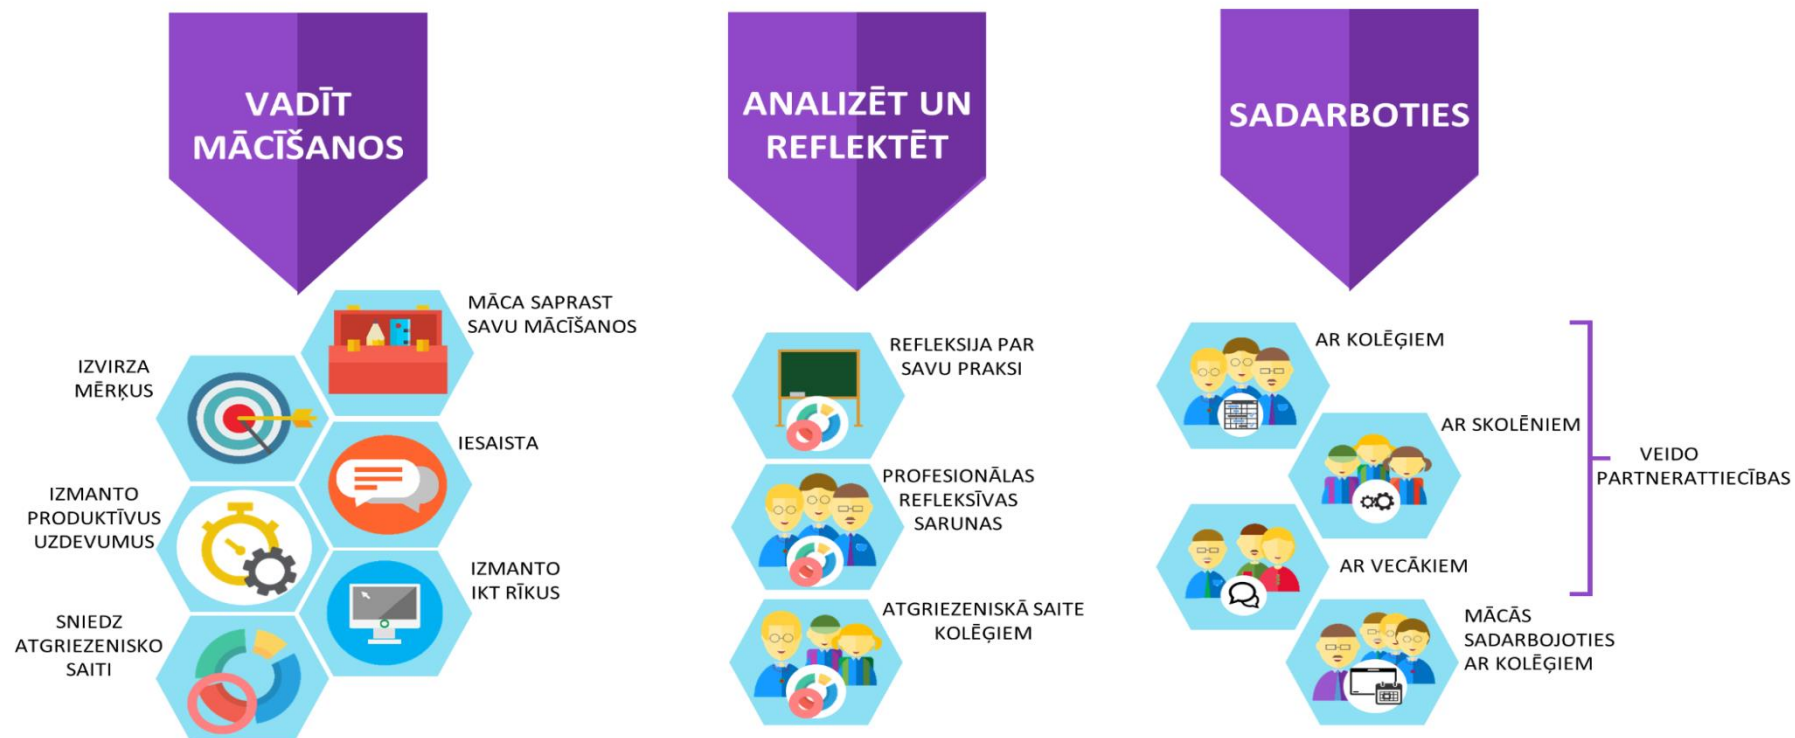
VADĪT MĀCĪŠANOS

MĀCA SAPRAST SAVU MĀCĪŠANOS

IZVIRZA MĒRĶUS

IESAISTA

IZMANTO PRODUKTĪVUS UZDEVUMUS

IZMANTO IKT RĪKUS

SNIEDZ ATGRIEZENISKO SAITI

ANALIZĒT UN REFLEKTĒT

REFLEKSIJA PAR SAVU PRAKSI

PROFESIONĀLAS REFLEKSĪVAS SARUNAS

ATGRIEZENISKĀ SAITE KOLĒĢIEM

SADARBOTIES

AR KOLĒĢIEM

AR SKOLĒNIEM

VEIDO PARTNERATTIECĪBAS

AR VECĀKIEM

MĀCĀS SADARBOJOTIES AR KOLĒĢIEM